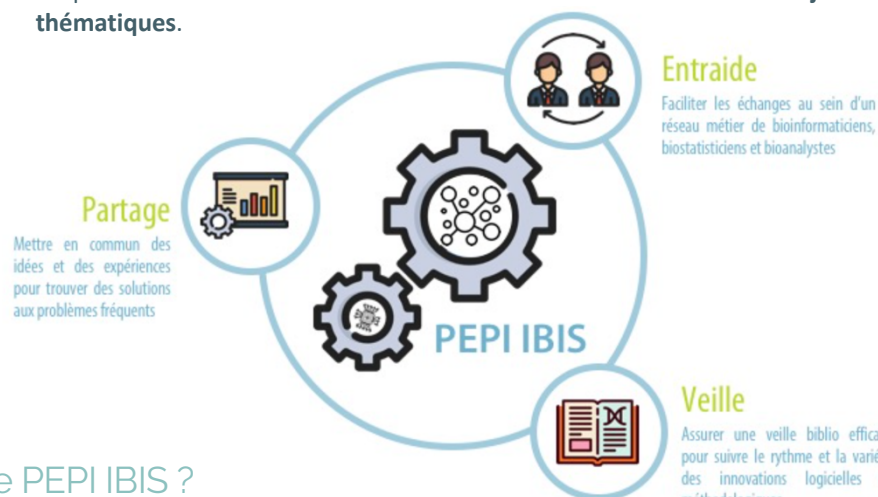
thématiques.

Entraide
Faciliter les échanges au sein d'un réseau métier de bioinformaticiens, biostatisticiens et bioanalystes

Partage
Mettre en commun des idées et des expériences pour trouver des solutions aux problèmes fréquents

PEPI IBIS

Veille
Assurer une veille biblio effica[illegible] pour suivre le rythme et la varié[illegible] des innovations logicielles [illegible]

e PEPI IBIS ?